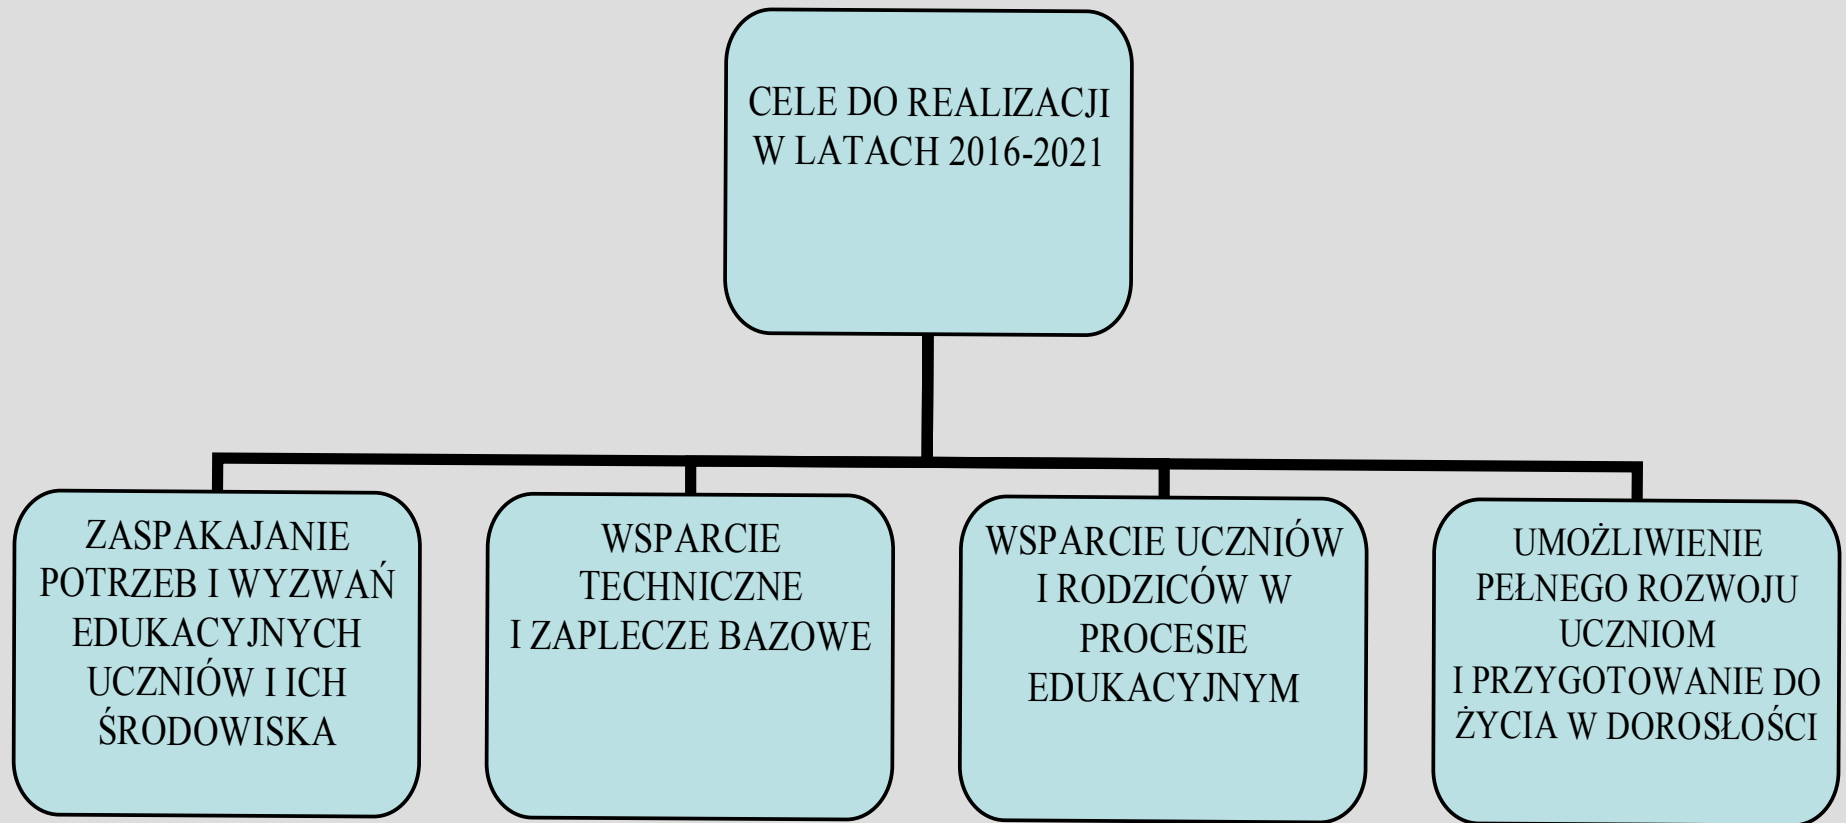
CELE DO REALIZACJI W LATACH 2016-2021

ZASPAKAJANIE POTRZEB I WYZWAŃ EDUKACYJNYCH UCZNIÓW I ICH ŚRODOWISKA

WSPARCIE TECHNICZNE I ZAPLECZE BAZOWE

WSPARCIE UCZNIÓW I RODZICÓW W PROCESIE EDUKACYJNYM

UMOŻLIWIENIE PEŁNEGO ROZWOJU UCZNIOM I PRZYGOTOWANIE DO ŻYCIA W DOROSŁOŚCI